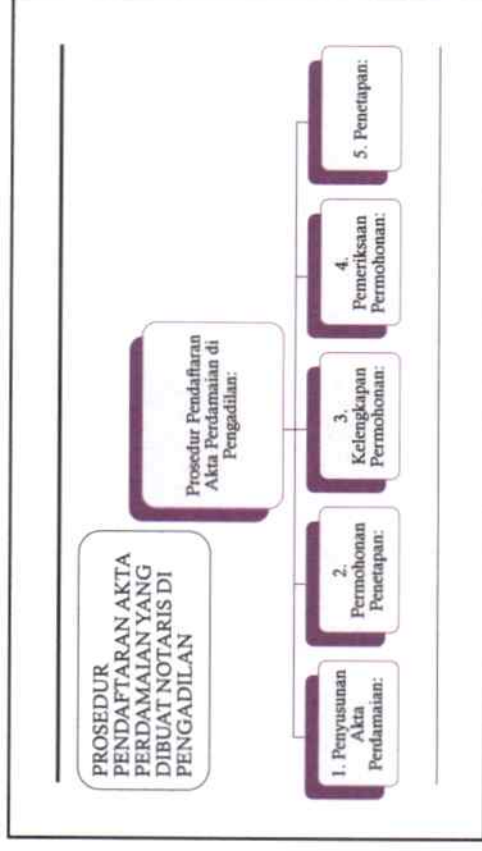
PROSEDUR PENDAFTARAN AKTA PERDAMAIAN YANG DIBUAT NOTARIS DI PENGADILAN

Prosedur Pendaftaran Akta Perdamaian di Pengadilan:

1. Penyusunan Akta Perdamaian:

2. Permohonan Penetapan:

3. Kelengkapan Permohonan:

4. Pemeriksaan Permohonan:

5. Penetapan: